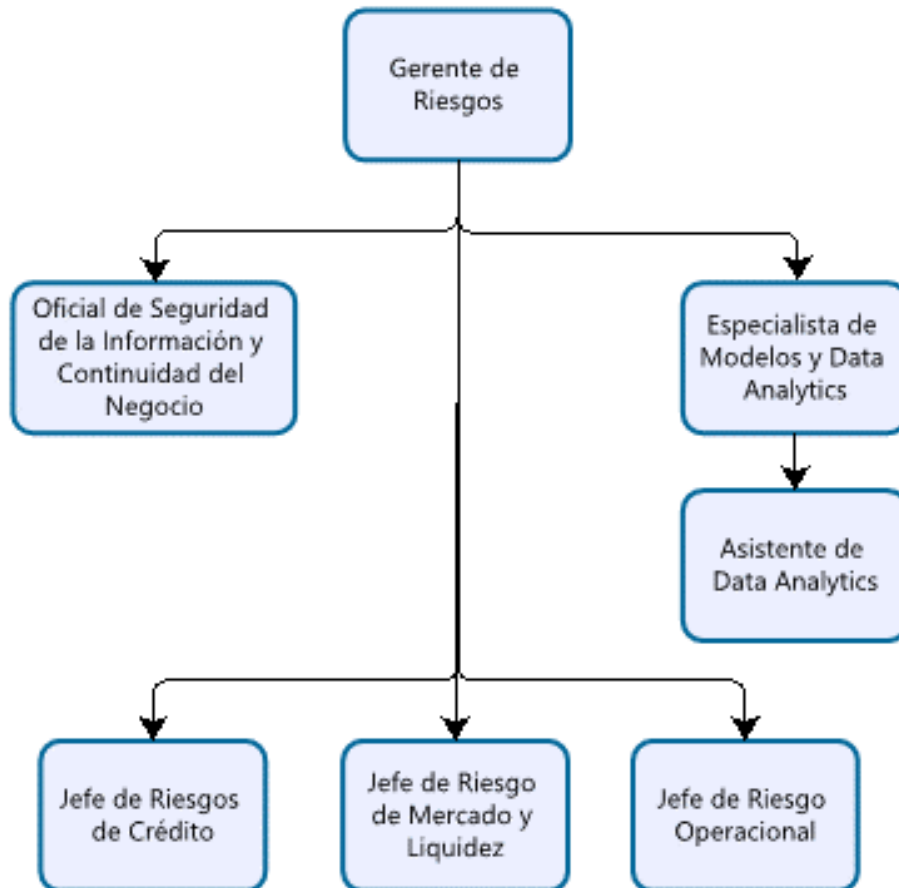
Gerente de Riesgos

Oficial de Seguridad de la Información y Continuidad del Negocio

Especialista de Modelos y Data Analytics

Asistente de Data Analytics

Jefe de Riesgos de Crédito

Jefe de Riesgo de Mercado y Liquidez

Jefe de Riesgo Operacional